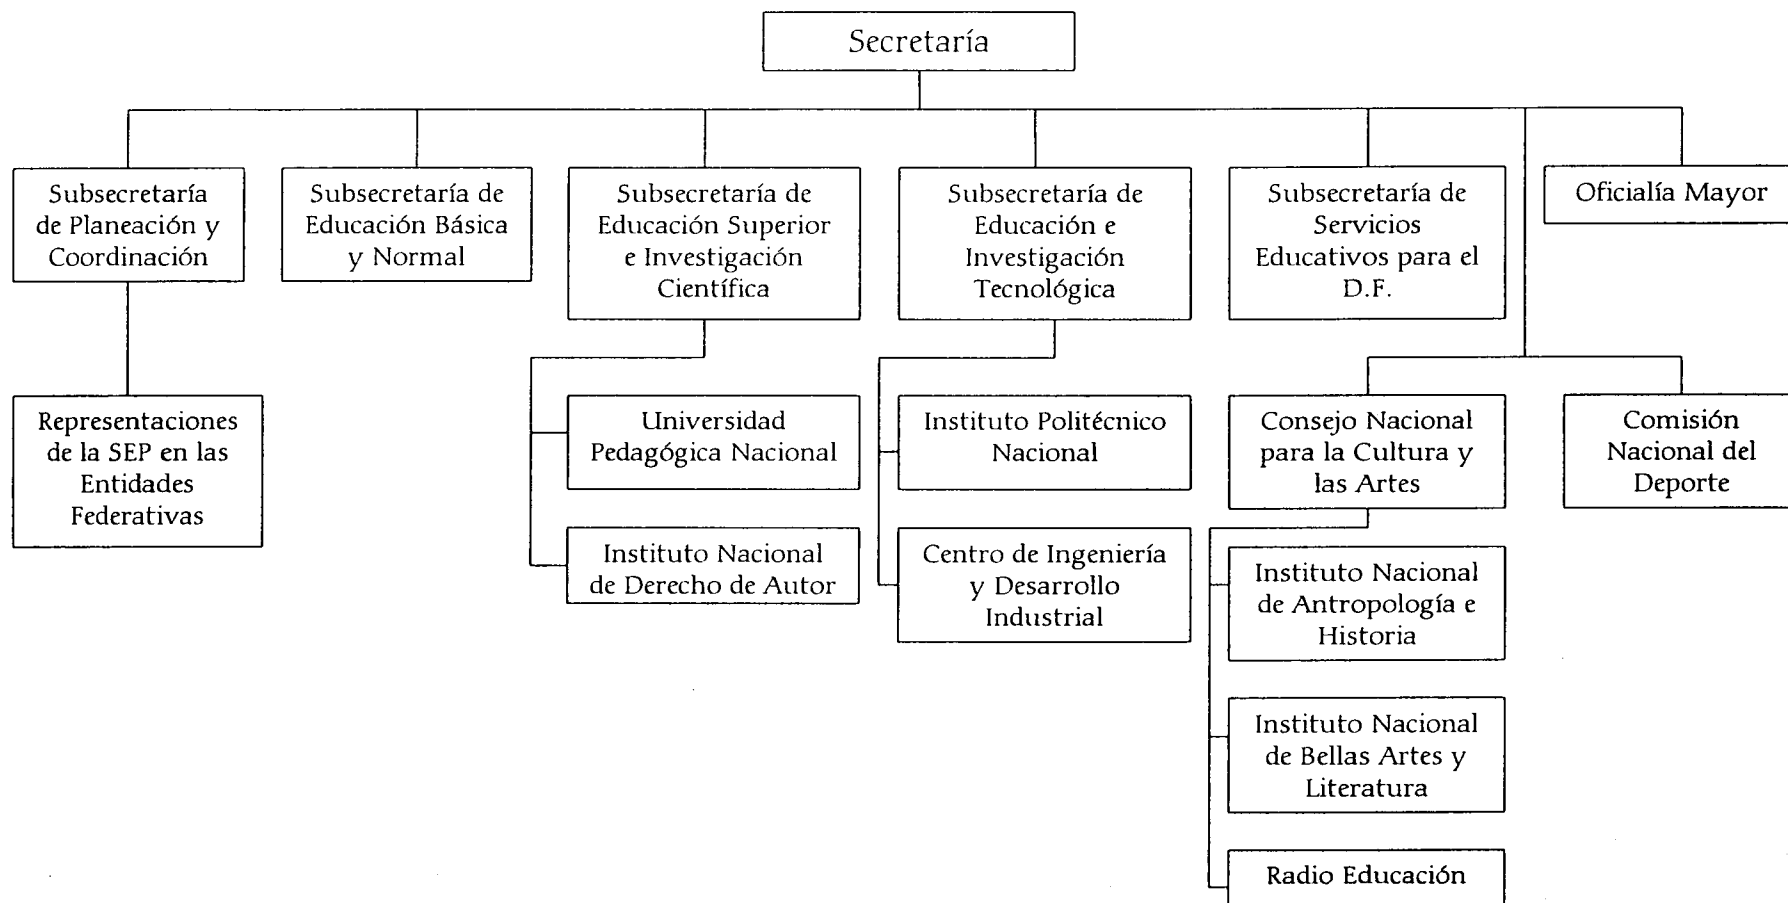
Secretaría

Subsecretaría de Planeación y Coordinación

Subsecretaría de Educación Básica y Normal

Subsecretaría de Educación Superior e Investigación Científica

Subsecretaría de Educación e Investigación Tecnológica

Subsecretaría de Servicios Educativos para el D.F.

Oficialía Mayor

Representaciones de la SEP en las Entidades Federativas

Universidad Pedagógica Nacional

Instituto Nacional de Derecho de Autor

Instituto Politécnico Nacional

Centro de Ingeniería y Desarrollo Industrial

Consejo Nacional para la Cultura y las Artes

Comisión Nacional del Deporte

Instituto Nacional de Antropología e Historia

Instituto Nacional de Bellas Artes y Literatura

Radio Educación